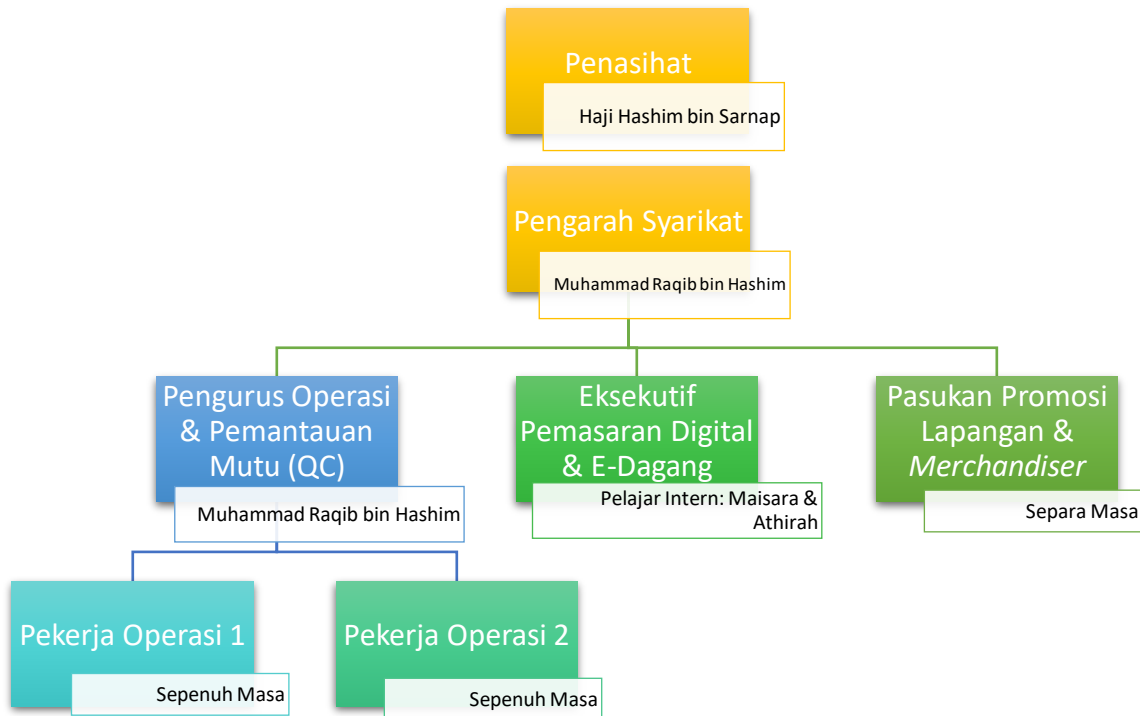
Penasihat

Haji Hashim bin Sarnap

Pengarah Syarikat

Muhammad Raqib bin Hashim

Pengurus Operasi & Pemantauan Mutu (QC)

Muhammad Raqib bin Hashim

Eksekutif Pemasaran Digital & E-Dagang

Pelajar Intern: Maisara & Athirah

Pasukan Promosi Lapangan & *Merchandiser*

Separa Masa

Pekerja Operasi 1

Sepenuh Masa

Pekerja Operasi 2

Sepenuh Masa